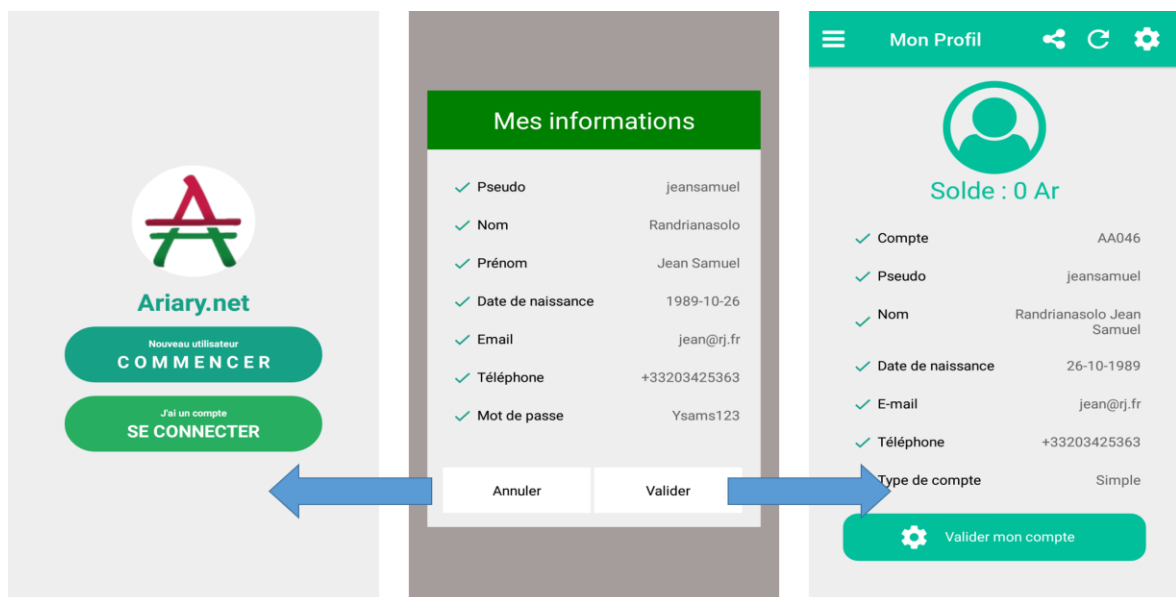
Ariary.net

Nouveau utilisateur
COMMENCER

J'ai un compte
SE CONNECTER

Mes informations

| Pseudo | jeansamuel |
|---|---|
| Nom | Randrianasolo |
| Prénom | Jean Samuel |
| Date de naissance | 1989-10-26 |
| Email | jean@rj.fr |
| Téléphone | +33203425363 |
| Mot de passe | Ysams123 |

Annuler
Valider

Mon Profil

Solde : 0 Ar

| Compte | AA046 |
|---|---|
| Pseudo | jeansamuel |
| Nom | Randrianasolo Jean Samuel |
| Date de naissance | 26-10-1989 |
| E-mail | jean@rj.fr |
| Téléphone | +33203425363 |
| Type de compte | Simple |

Valider mon compte